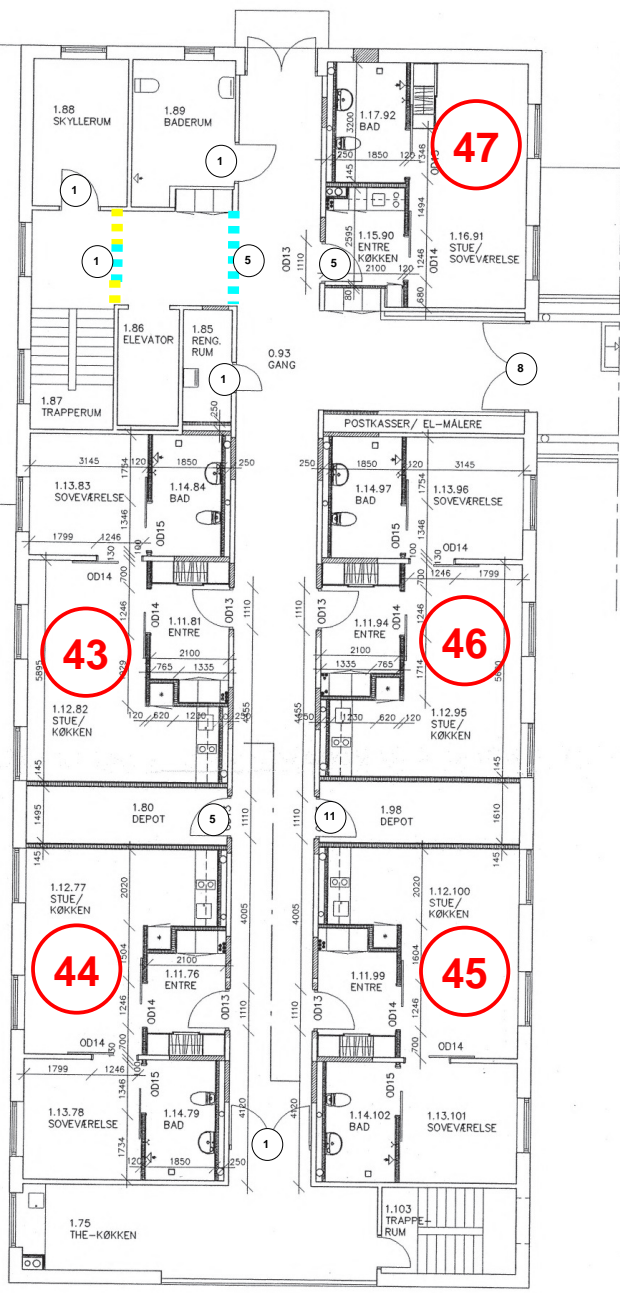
1.88
SKYLLERUM

1.89
BADERUM

1

1

1

5

1.17.92
BAD

3200
250 1850 120 1346
145

47

1.15.90
ENTRE
KØKKEN

2595
1494
1.16.91
STUE/
SOVEVÆRELSE

OD13
1110
5
2100 120
OD14
1246
80 680

1.86
ELEVATOR

1.85
RENG.
RUM

0.93
GANG

1

1.87
TRAPPERUM

250

8

POSTKASSER/ EL-MÅLERE

3145 120 1850 250
1754
1.13.83
SOVEVÆRELSE
1346
1.14.84
BAD
OD15
1799 1246
130 100

250 1850 120 3145
1754
1.14.97
BAD
1.13.96
SOVEVÆRELSE
1346
OD15
OD14
100 130

OD14
700
1246
1.11.81
ENTRE
OD13
1110
2100

43

OD14
1.11.94
ENTRE
OD13
1110
1246 1799
700
1246
2100

46

5895
929
765 1335
1.12.82
STUE/
KØKKEN
120 620 1230 250
3455

1335 765
1714
5895
1455
250 1230 620 120
1.12.95
STUE/
KØKKEN

145
145

1495
1.80
DEPOT
5
1110

1110
11
1.98
DEPOT
1610

145
1.12.77
STUE/
KØKKEN
2020
4005

4005
2020
1.12.100
STUE/
KØKKEN

44

1504
2100
1.11.76
ENTRE
OD14
1246
OD13
1110

45

1604
1.11.99
ENTRE
OD13
1110
OD14
1246

OD14
700
1799 1246
1346

700
OD14

1.13.78
SOVEVÆRELSE
OD15
1.14.79
BAD
1734
120 1850 250
4120

1
4120

OD15
1.14.102
BAD
1.13.101
SOVEVÆRELSE

1.75
THE-KØKKEN

1.103
TRAPPE-
RUM